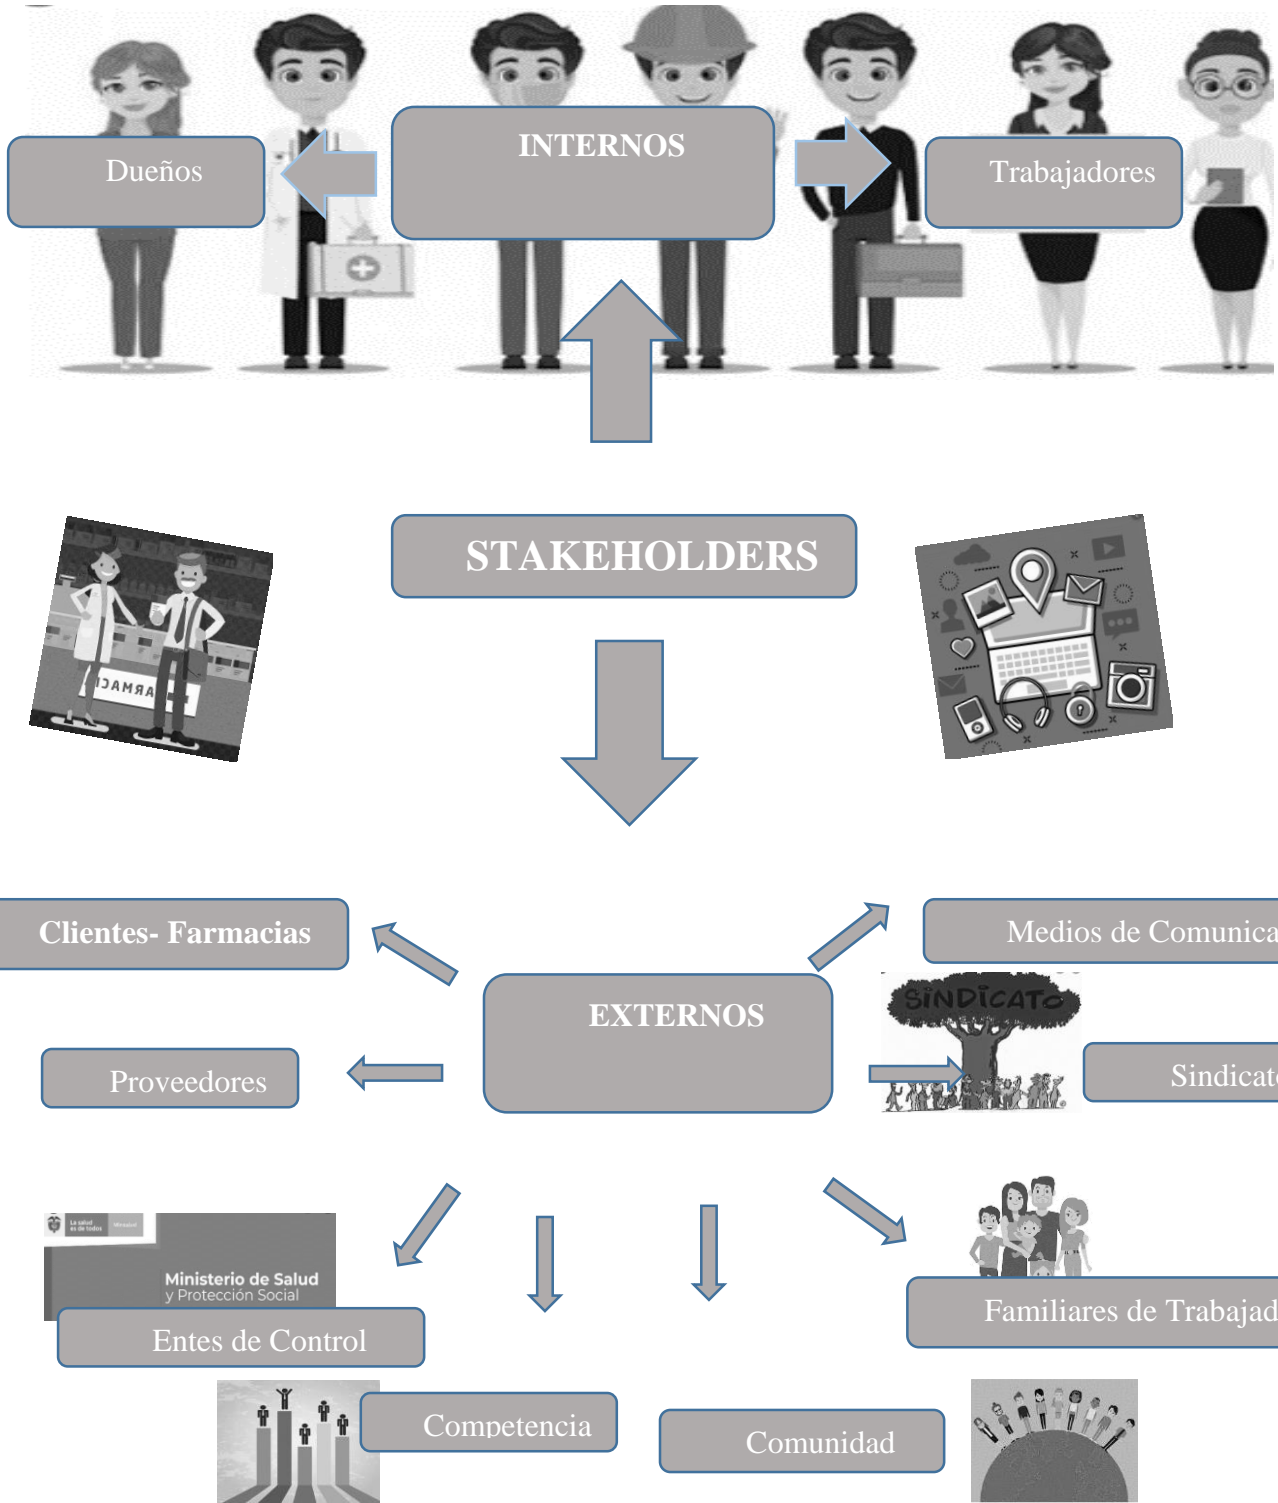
Dueños

INTERNOS

Trabajadores

STAKEHOLDERS

FARMACIA

Clientes- Farmacias

Medios de Comunica

SINDICATO

EXTERNOS

Proveedores

Sindicat

La salud es de todos Minsalud

Ministerio de Salud y Protección Social

Entes de Control

Familiares de Trabajad

Competencia

Comunidad